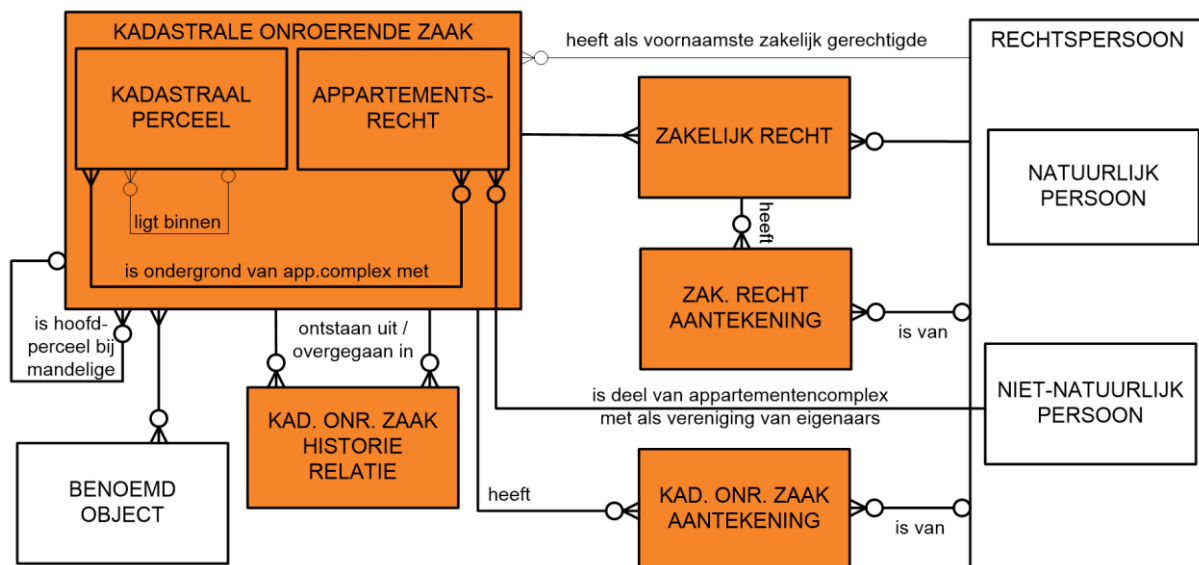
KADASTRALE ONROERENDE ZAAK

KADASTRAAL PERCEEL

APPARTEMENTS-RECHT

ligt binnen

is ondergrond van app.complex met

heeft als voornaamste zakelijk gerechtigde

RECHTSPERSOON

ZAKELIJK RECHT

NATUURLIJK PERSOON

heeft

ZAK. RECHT AANTEKENING

is van

is hoofd-perceel bij mandelige

ontstaan uit / overgegaan in

KAD. ONR. ZAAK HISTORIE RELATIE

is deel van appartementencomplex met als vereniging van eigenaars

NIET-NATUURLIJK PERSOON

BENOEMD OBJECT

heeft

KAD. ONR. ZAAK AANTEKENING

is van